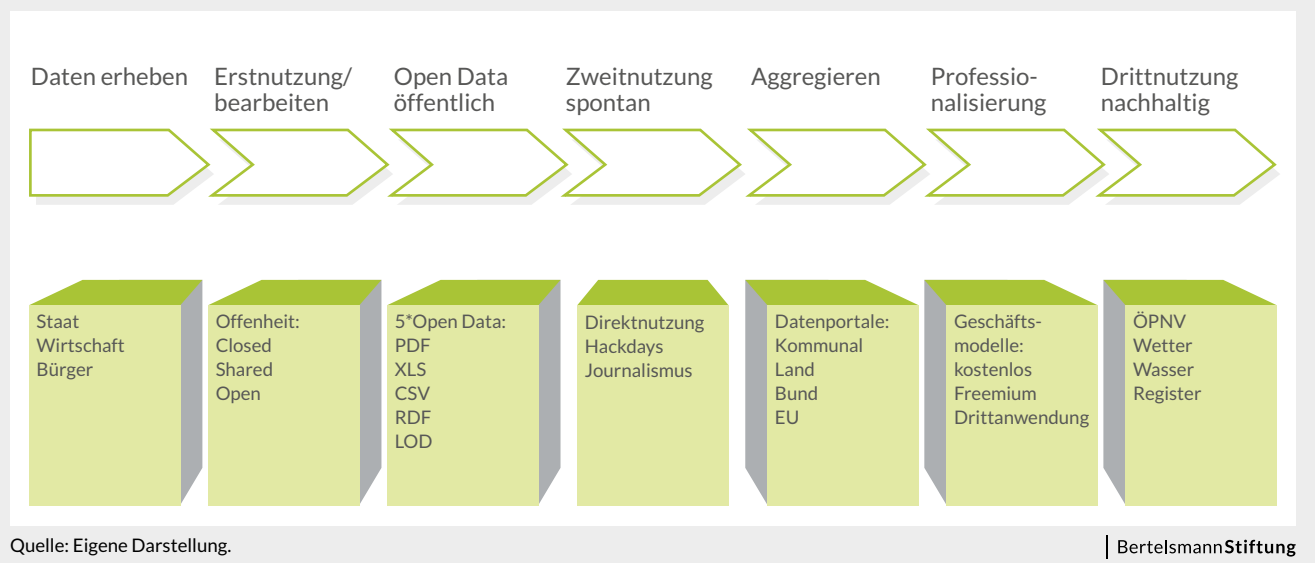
Daten erheben

Erstnutzung/ bearbeiten

Open Data öffentlich

Zweitnutzung spontan

Aggregieren

Professionalisierung

Drittnutzung nachhaltig

Staat
Wirtschaft
Bürger

Offenheit:
Closed
Shared
Open

5*Open Data:
PDF
XLS
CSV
RDF
LOD

Direktnutzung
Hackdays
Journalismus

Datenportale:
Kommunal
Land
Bund
EU

Geschäftsmodelle:
kostenlos
Freemium
Drittanwendung

ÖPNV
Wetter
Wasser
Register

Quelle: Eigene Darstellung.

BertelsmannStiftung